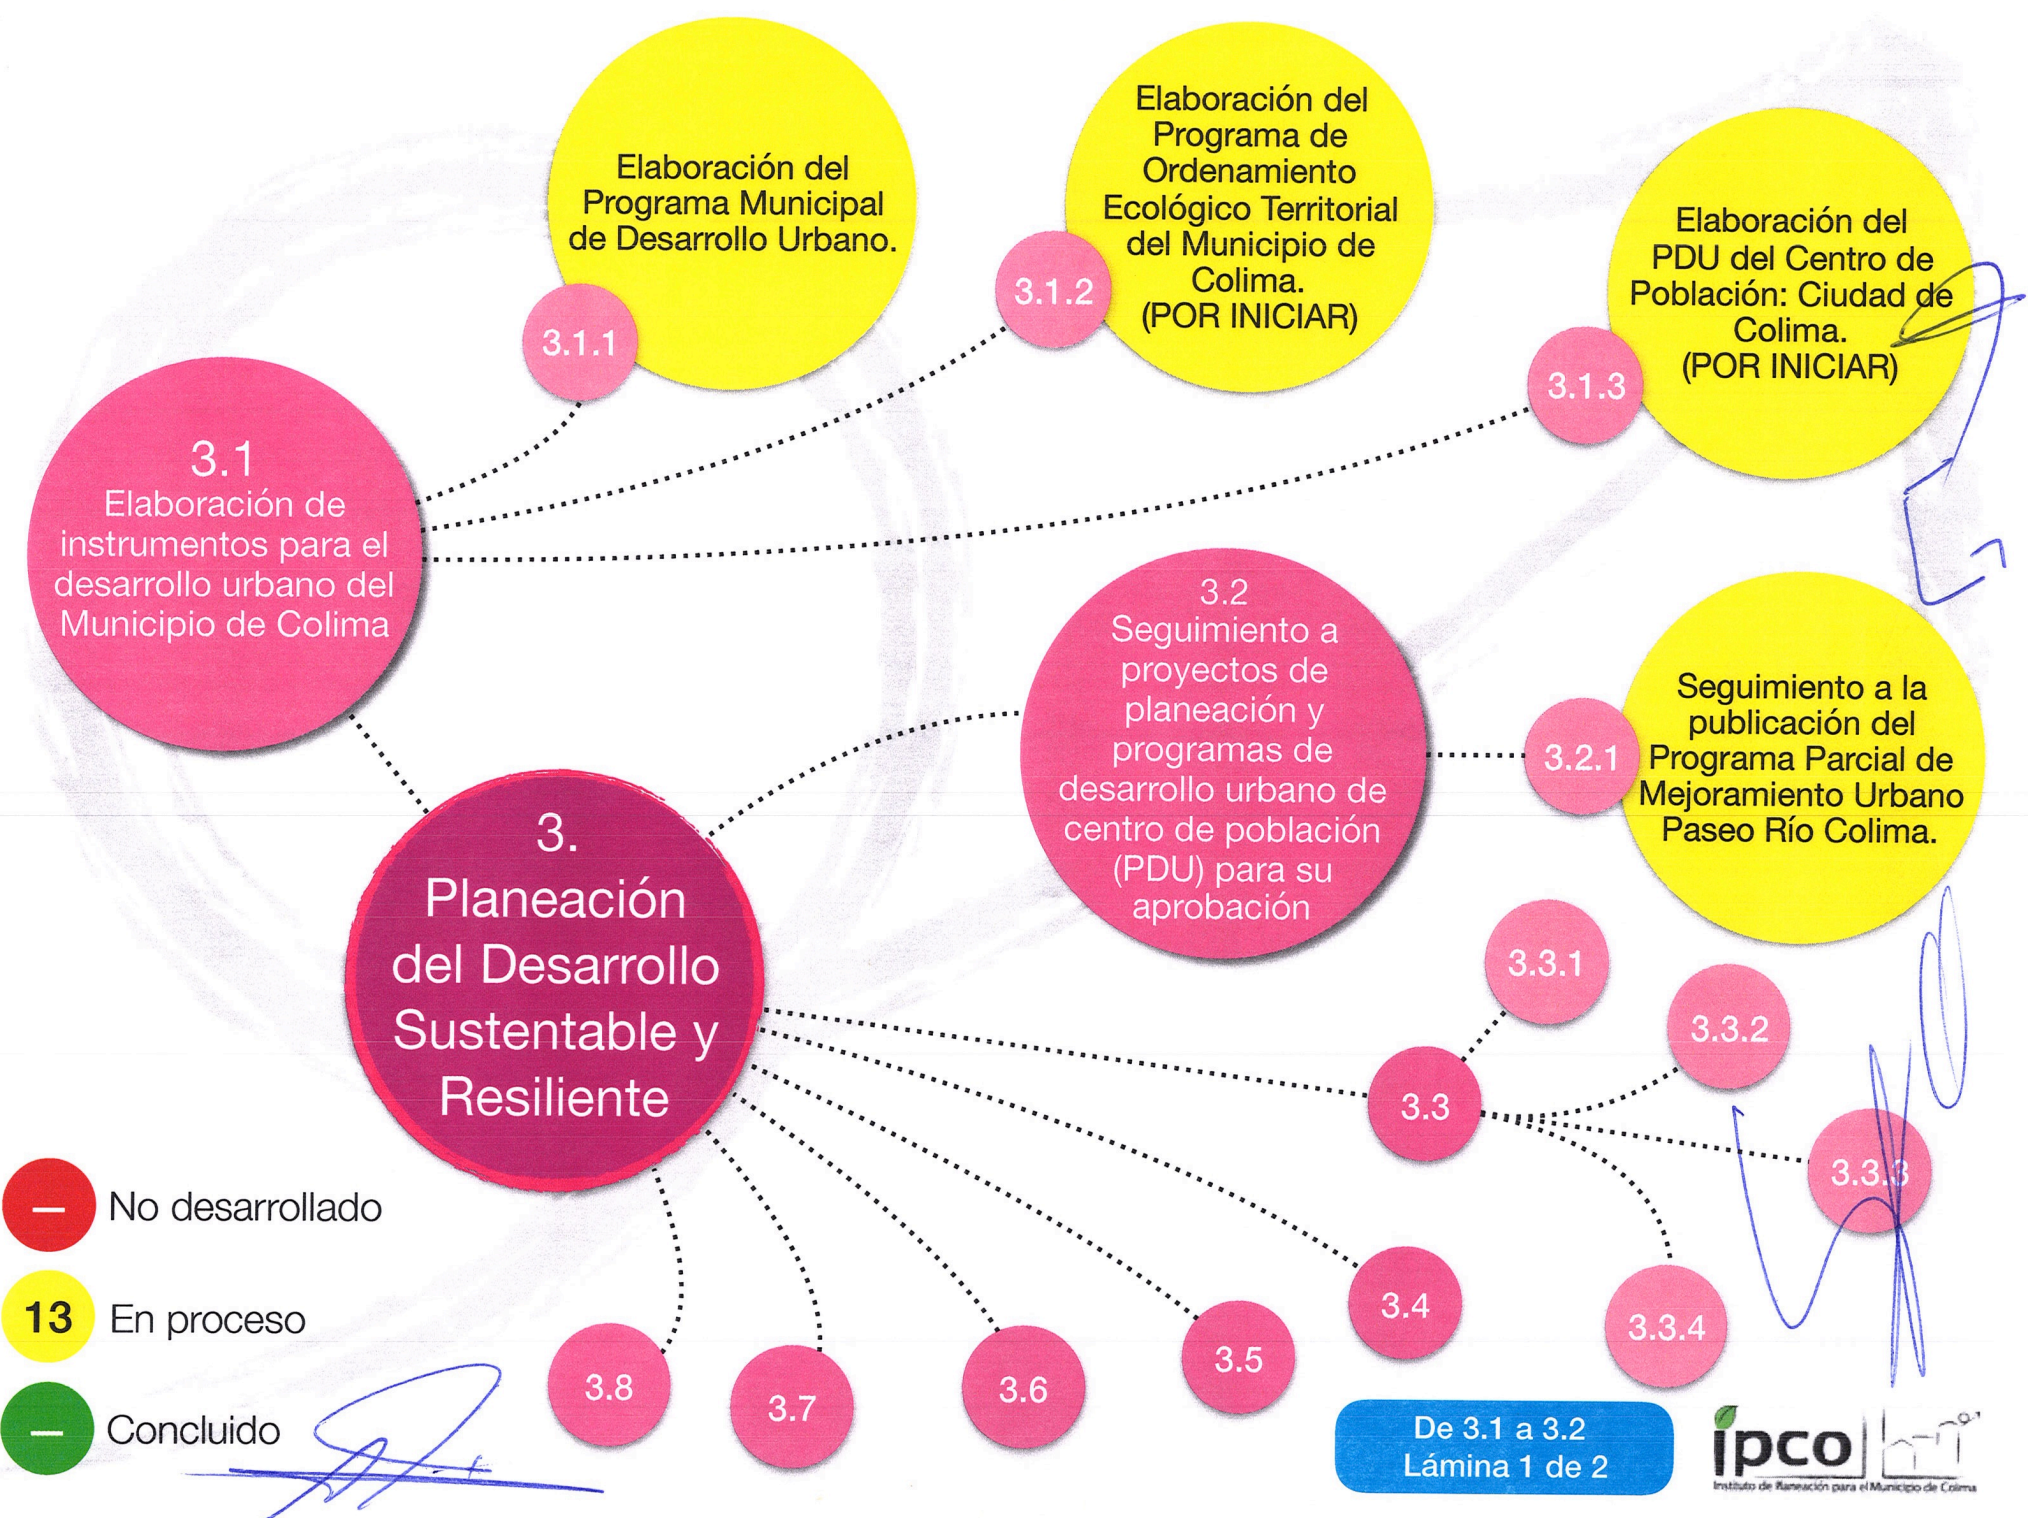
Elaboración del Programa Municipal de Desarrollo Urbano.

3.1.1

Elaboración del Programa de Ordenamiento Ecológico Territorial del Municipio de Colima. (POR INICIAR)

3.1.2

Elaboración del PDU del Centro de Población: Ciudad de Colima. (POR INICIAR)

3.1.3

3.1 Elaboración de instrumentos para el desarrollo urbano del Municipio de Colima

3.2 Seguimiento a proyectos de planeación y programas de desarrollo urbano de centro de población (PDU) para su aprobación

3.2.1

Seguimiento a la publicación del Programa Parcial de Mejoramiento Urbano Paseo Río Colima.

3. Planeación del Desarrollo Sustentable y Resiliente

3.3.1

3.3.2

3.3

3.3.3

3.3.4

3.4

3.5

3.6

3.7

3.8

– No desarrollado

13 En proceso

– Concluido

De 3.1 a 3.2
Lámina 1 de 2

ipco
Instituto de Planeación para el Municipio de Colima